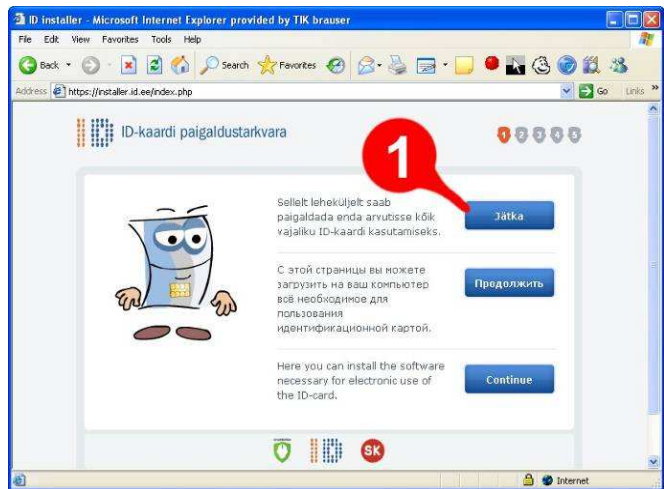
ID installer - Microsoft Internet Explorer provided by TIK brauser

File Edit View Favorites Tools Help

Back Search Favorites

Address https://installer.id.ee/index.php Go Links

ID-kaardi paigaldustarkvara

1 2 3 4 5

1

Sellelt leheküljelt saab paigaldada enda arvutisse kõik vajaliku ID-kaardi kasutamiseks.

Jätka

С этой страницы вы можете загрузить на ваш компьютер всё необходимое для пользования идентификационной картой.

Продолжить

Here you can install the software necessary for electronic use of the ID-card.

Continue

SK

Internet